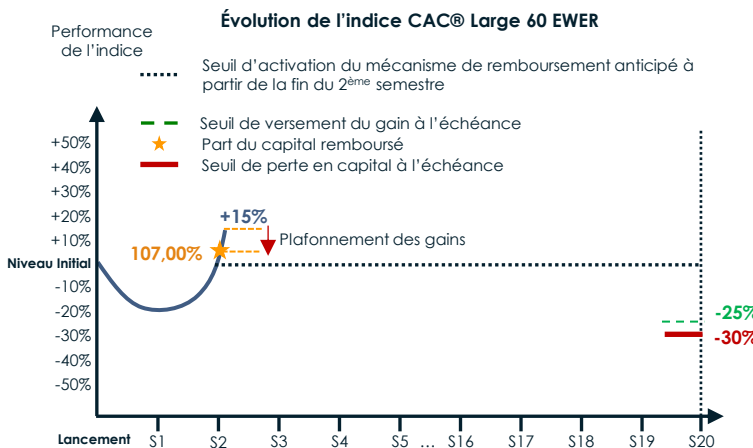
Performance de l'indice

Évolution de l'indice CAC® Large 60 EWER

Seuil d'activation du mécanisme de remboursement anticipé à partir de la fin du 2ème semestre

Seuil de versement du gain à l'échéance

Part du capital remboursé

Seuil de perte en capital à l'échéance

+50%
+40%
+30%
+20%
+10%
Niveau Initial
-10%
-20%
-30%
-40%
-50%

+15%

Plafonnement des gains

107,00%

-25%
-30%

Lancement S1 S2 S3 S4 S5 … S16 S17 S18 S19 S20